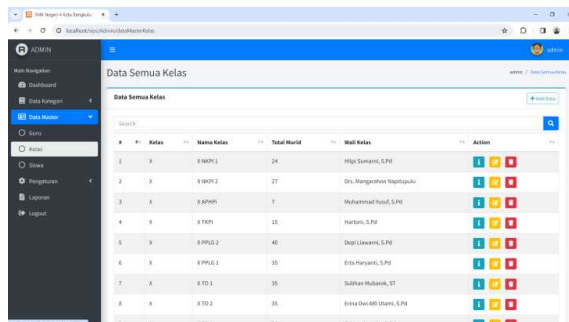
SMK Negeri 4 Kota Bengkulu ×  +

localhost/sps/Admin/DataMaster/Kelas

ADMIN

admin

Main Navigation
Dashboard
Data Kategori
Data Master
Guru
Kelas
Siswa
Pengaturan
Laporan
Logout

Data Semua Kelas

admin / Data Semua Kelas

Data Semua Kelas

+ Add Data

Search

| # | Kelas | Nama Kelas | Total Murid | Wali Kelas | Action |
|---|---|---|---|---|---|
| 1 | X | X NKPI 1 | 24 | Hilpi Sumarni, S.Pd | |
| 2 | X | X NKPI 2 | 27 | Drs. Mangarahon Napitupulu | |
| 3 | X | X APHPi | 7 | Muhammad Yusuf, S.Pd | |
| 4 | X | X TKPI | 15 | Hartoni, S.Pd | |
| 5 | X | X PPLG 2 | 40 | Depi Liawarni, S.Pd | |
| 6 | X | X PPLG 1 | 35 | Erta Haryanti, S.Pd | |
| 7 | X | X TO 1 | 35 | Subhan Mubarok, ST | |
| 8 | X | X TO 2 | 35 | Erina Dwi Sih Utami, S.Pd | |